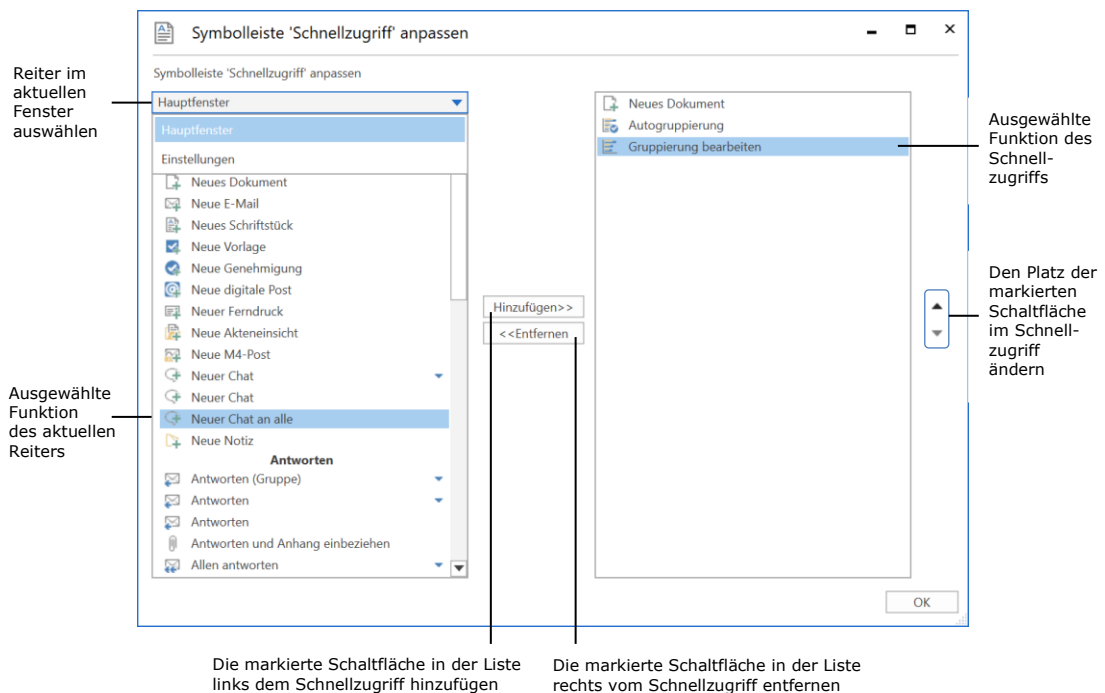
Symbolleiste 'Schnellzugriff' anpassen

Symbolleiste 'Schnellzugriff' anpassen

Reiter im aktuellen Fenster auswählen

Hauptfenster

Hauptfenster

Einstellungen

Neues Dokument
Neue E-Mail
Neues Schriftstück
Neue Vorlage
Neue Genehmigung
Neue digitale Post
Neuer Ferndruck
Neue Akteneinsicht
Neue M4-Post
Neuer Chat
Neuer Chat
Neuer Chat an alle
Neue Notiz
Antworten
Antworten (Gruppe)
Antworten
Antworten
Antworten und Anhang einbeziehen
Allen antworten

Ausgewählte Funktion des aktuellen Reiters

Hinzufügen>>
<<Entfernen

Neues Dokument
Autogruppierung
Gruppierung bearbeiten

Ausgewählte Funktion des Schnellzugriffs

Den Platz der markierten Schaltfläche im Schnellzugriff ändern

OK

Die markierte Schaltfläche in der Liste links dem Schnellzugriff hinzufügen

Die markierte Schaltfläche in der Liste rechts vom Schnellzugriff entfernen